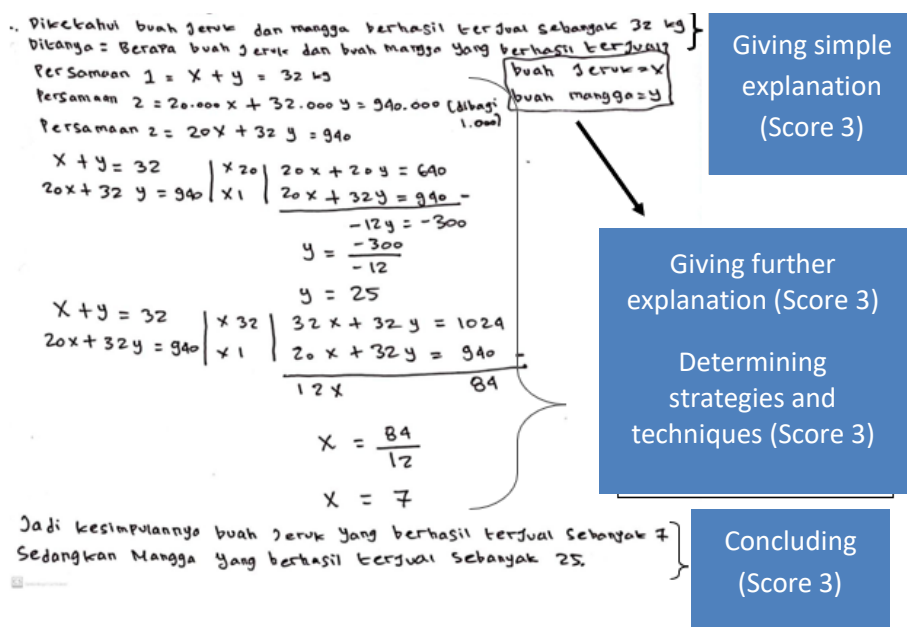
. Diketahui buah Jeruk dan mangga berhasil terjual sebanyak 32 kg
Ditanya = Berapa buah jeruk dan buah mangga yang berhasil terjual

Persamaan 1 = $x + y = 32$ kg
Persamaan 2 = $20.000x + 32.000y = 940.000$ (dibagi 1.000)
Persamaan 2 = $20x + 32y = 940$

buah Jeruk = x
buah mangga = y

Giving simple explanation (Score 3)

$x + y = 32$ | $\times 20$ | $20x + 20y = 640$
$20x + 32y = 940$ | $\times 1$ | $20x + 32y = 940$ -
$-12y = -300$
$y = \frac{-300}{-12}$
$y = 25$

$x + y = 32$ | $\times 32$ | $32x + 32y = 1024$
$20x + 32y = 940$ | $\times 1$ | $20x + 32y = 940$ -
$12x$ $84$

$x = \frac{84}{12}$
$x = 7$

Giving further explanation (Score 3)

Determining strategies and techniques (Score 3)

Jadi kesimpulannya buah Jeruk yang berhasil terjual sebanyak 7
Sedangkan Mangga yang berhasil terjual sebanyak 25.

Concluding (Score 3)